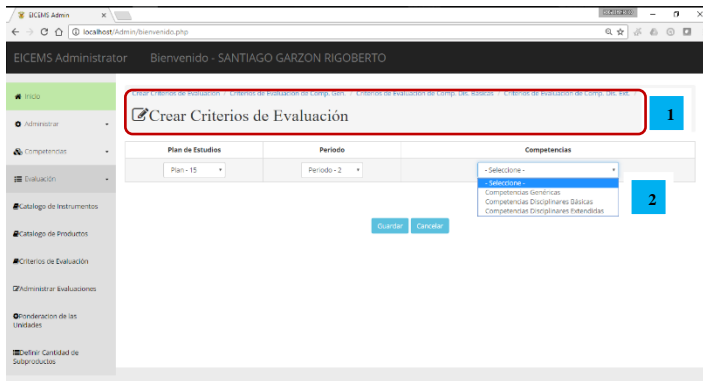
EICEMS Admin ×

localhost/Admin/bienvenido.php

EICEMS Administrator Bienvenido - SANTIAGO GARZON RIGOBERTO

Inicio

Administrar

Competencias

Evaluación

Catalogo de Instrumentos

Catalogo de Productos

Criterios de Evaluación

Administrar Evaluaciones

Ponderacion de las Unidades

Definir Cantidad de Subproductos

Crear Criterios de Evaluación / Criterios de Evaluación de Comp. Gen. / Criterios de Evaluación de Comp. Dis. Básicas / Criterios de Evaluación de Comp. Dis. Ext.

Crear Criterios de Evaluación

1

| Plan de Estudios | Periodo | Competencias |
|---|---|---|
| Plan - 15 | Periodo - 2 | - Seleccione - |

- Seleccione -
Competencias Genéricas
Competencias Disciplinares Básicas
Competencias Disciplinares Extendidas

2

Guardar Cancelar